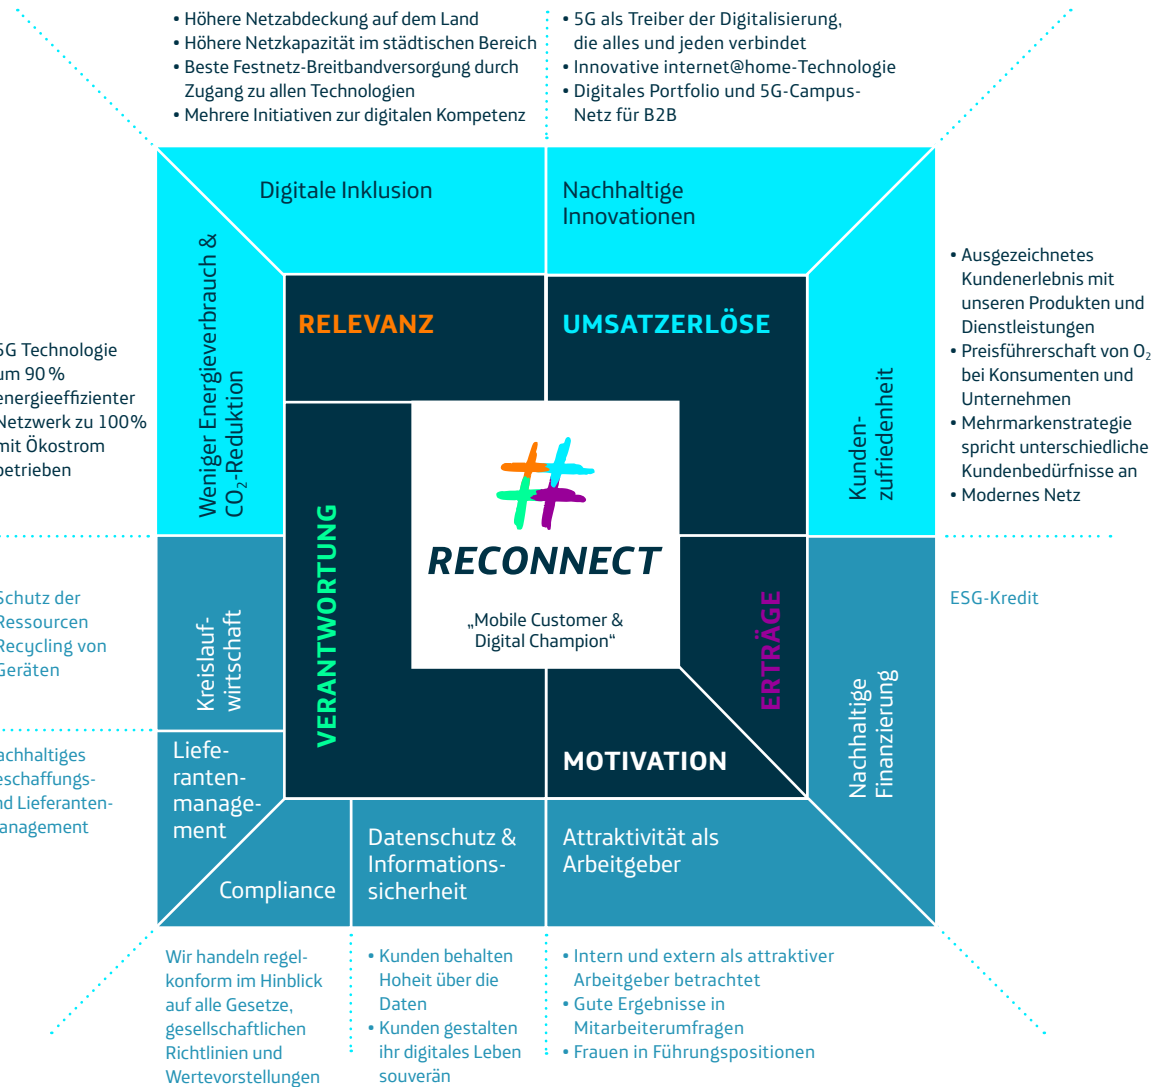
• Höhere Netzabdeckung auf dem Land
• Höhere Netzkapazität im städtischen Bereich
• Beste Festnetz-Breitbandversorgung durch Zugang zu allen Technologien
• Mehrere Initiativen zur digitalen Kompetenz

• 5G als Treiber der Digitalisierung, die alles und jeden verbindet
• Innovative internet@home-Technologie
• Digitales Portfolio und 5G-Campus-Netz für B2B

Digitale Inklusion

Nachhaltige Innovationen

Weniger Energieverbrauch & $CO_2$-Reduktion

RELEVANZ

UMSATZERLÖSE

Kunden-zufriedenheit

• Ausgezeichnetes Kundenerlebnis mit unseren Produkten und Dienstleistungen
• Preisführerschaft von $O_2$ bei Konsumenten und Unternehmen
• Mehrmarkenstrategie spricht unterschiedliche Kundenbedürfnisse an
• Modernes Netz

5G Technologie um 90 % energieeffizienter Netzwerk zu 100% mit Ökostrom betrieben

VERANTWORTUNG

RECONNECT

„Mobile Customer & Digital Champion“

ERTRÄGE

ESG-Kredit

Schutz der Ressourcen Recycling von Geräten

Kreislauf-wirtschaft

Nachhaltige Finanzierung

achhaltiges eschaffungs- nd Lieferanten- anagement

Liefe-ranten-manage-ment

MOTIVATION

Compliance

Datenschutz & Informations-sicherheit

Attraktivität als Arbeitgeber

Wir handeln regelkonform im Hinblick auf alle Gesetze, gesellschaftlichen Richtlinien und Wertevorstellungen

• Kunden behalten Hoheit über die Daten
• Kunden gestalten ihr digitales Leben souverän

• Intern und extern als attraktiver Arbeitgeber betrachtet
• Gute Ergebnisse in Mitarbeiterumfragen
• Frauen in Führungspositionen